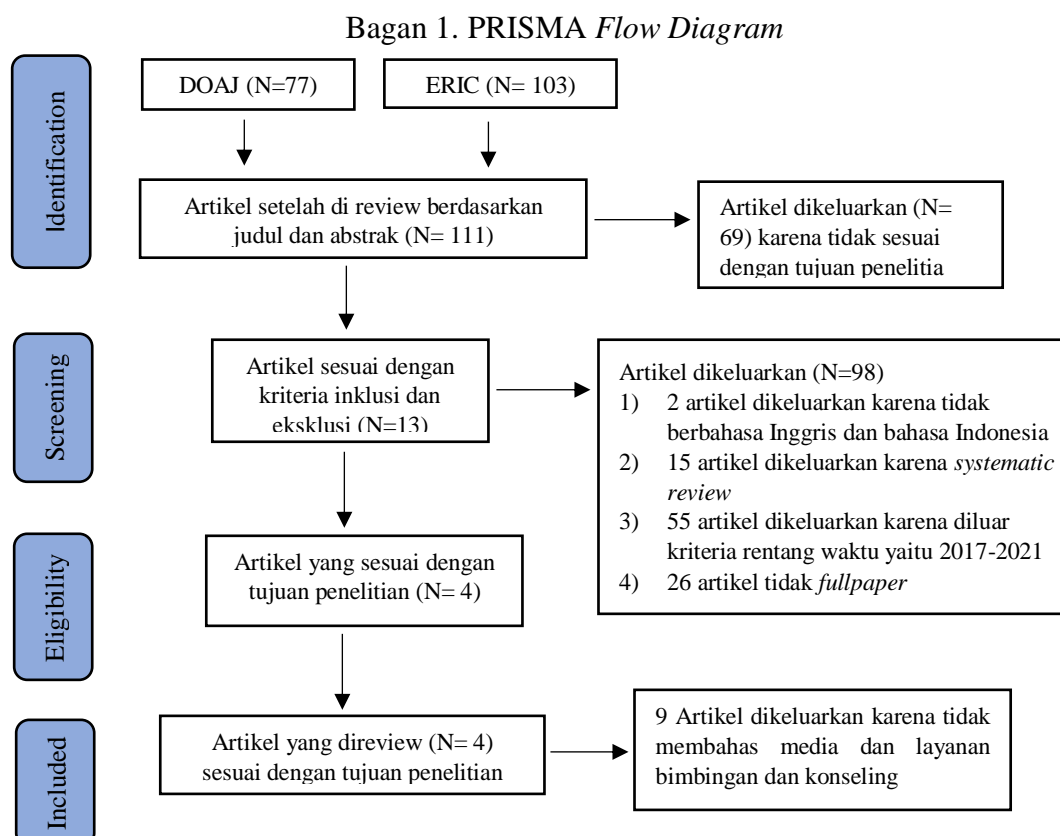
Bagan 1. PRISMA *Flow Diagram*

Identification

DOAJ (N=77)

ERIC (N= 103)

Artikel setelah di review berdasarkan judul dan abstrak (N= 111)

Artikel dikeluarkan (N= 69) karena tidak sesuai dengan tujuan penelitia

Screening

Artikel sesuai dengan kriteria inklusi dan eksklusi (N=13)

Artikel dikeluarkan (N=98)
1) 2 artikel dikeluarkan karena tidak berbahasa Inggris dan bahasa Indonesia
2) 15 artikel dikeluarkan karena *systematic review*
3) 55 artikel dikeluarkan karena diluar kriteria rentang waktu yaitu 2017-2021
4) 26 artikel tidak *fullpaper*

Eligibility

Artikel yang sesuai dengan tujuan penelitian (N= 4)

Included

Artikel yang direview (N= 4) sesuai dengan tujuan penelitian

9 Artikel dikeluarkan karena tidak membahas media dan layanan bimbingan dan konseling